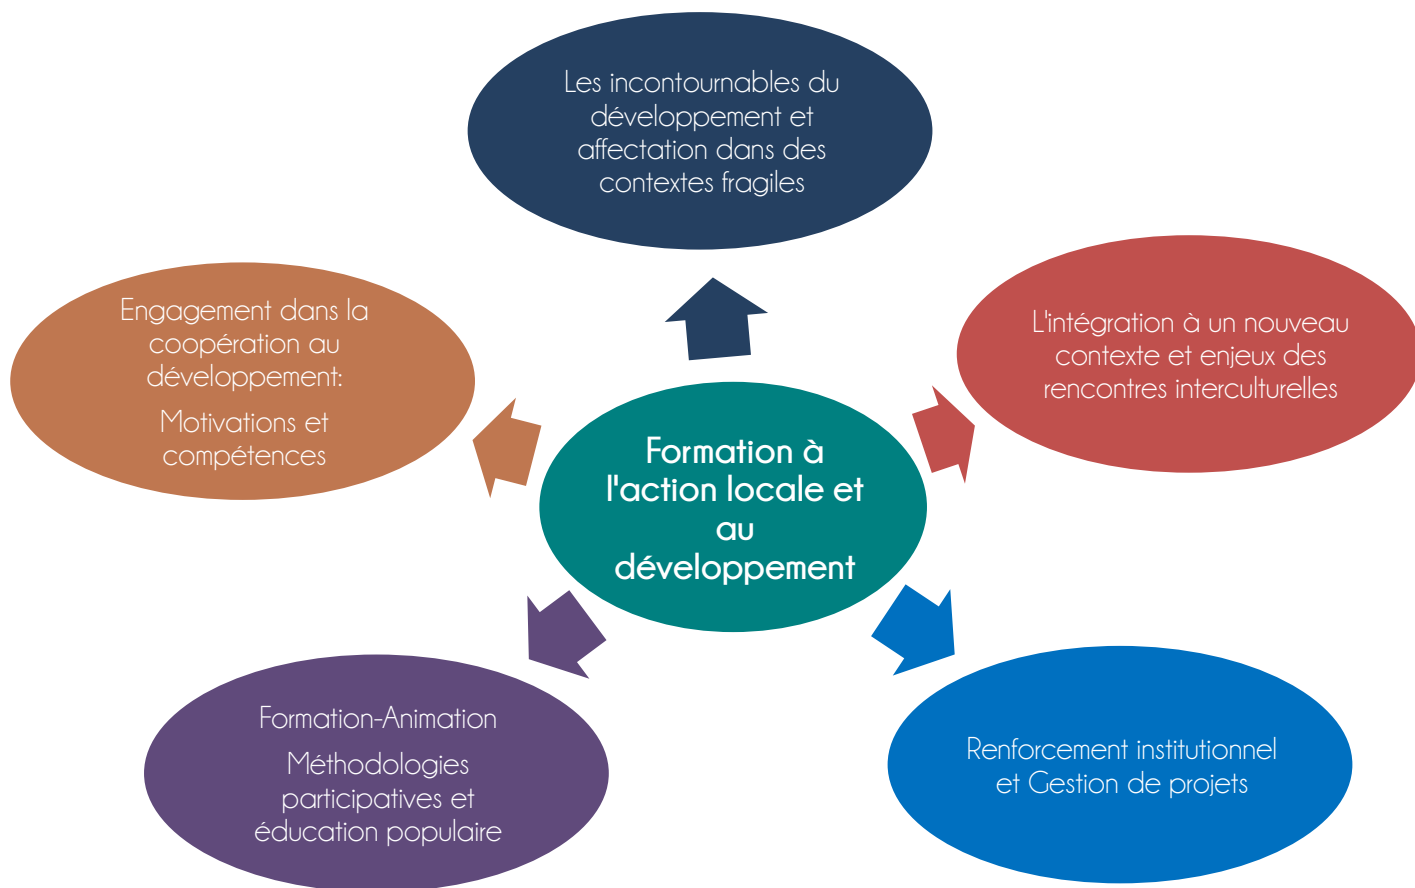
Les incontournables du développement et affectation dans des contextes fragiles

Engagement dans la coopération au développement:

Motivations et compétences

L'intégration à un nouveau contexte et enjeux des rencontres interculturelles

Formation à l'action locale et au développement

Formation-Animation

Méthodologies participatives et éducation populaire

Renforcement institutionnel et Gestion de projets